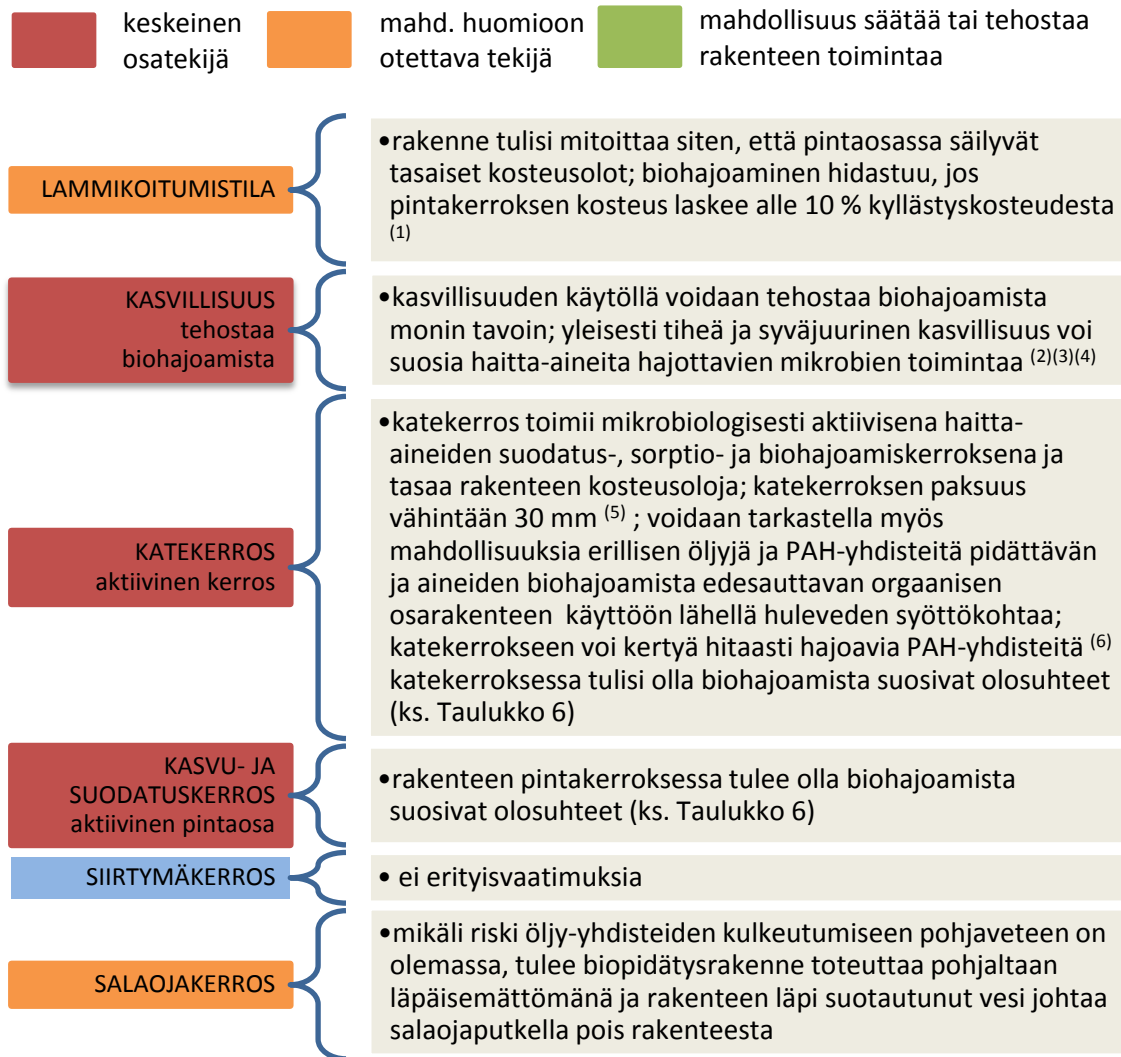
keskeinen osatekijä

mahd. huomioon otettava tekijä

mahdollisuus säätää tai tehostaa rakenteen toimintaa

LAMMIKOITUMISTILA

•rakenne tulisi mitoittaa siten, että pintaosassa säilyvät tasaiset kosteusolot; biohajoaminen hidastuu, jos pintakerroksen kosteus laskee alle 10 % kyllästyskosteudesta $^{(1)}$

KASVILLISUUS tehostaa biohajoamista

•kasvillisuuden käytöllä voidaan tehostaa biohajoamista monin tavoin; yleisesti tiheä ja syväjuurinen kasvillisuus voi suosia haitta-aineita hajottavien mikrobien toimintaa $^{(2)(3)(4)}$

KATEKERROS aktiivinen kerros

•katekerros toimii mikrobiologisesti aktiivisena haitta-aineiden suodatus-, sorptio- ja biohajoamiskerroksena ja tasaa rakenteen kosteusoloja; katekerroksen paksuus vähintään 30 mm $^{(5)}$ ; voidaan tarkastella myös mahdollisuuksia erillisen öljyjä ja PAH-yhdisteitä pidättävän ja aineiden biohajoamista edesauttavan orgaanisen osarakenteen käyttöön lähellä huleveden syöttökohtaa; katekerrokseen voi kertyä hitaasti hajoavia PAH-yhdisteitä $^{(6)}$ katekerroksessa tulisi olla biohajoamista suosivat olosuhteet (ks. Taulukko 6)

KASVU- JA SUODATUSKERROS aktiivinen pintaosa

•rakenteen pintakerroksessa tulee olla biohajoamista suosivat olosuhteet (ks. Taulukko 6)

SIIRTYMÄKERROS

• ei erityisvaatimuksia

SALAOJAKERROS

•mikäli riski öljy-yhdisteiden kulkeutumiseen pohjaveteen on olemassa, tulee biopidätysrakenne toteuttaa pohjaltaan läpäisemättömänä ja rakenteen läpi suotautunut vesi johtaa salaojaputkella pois rakenteesta